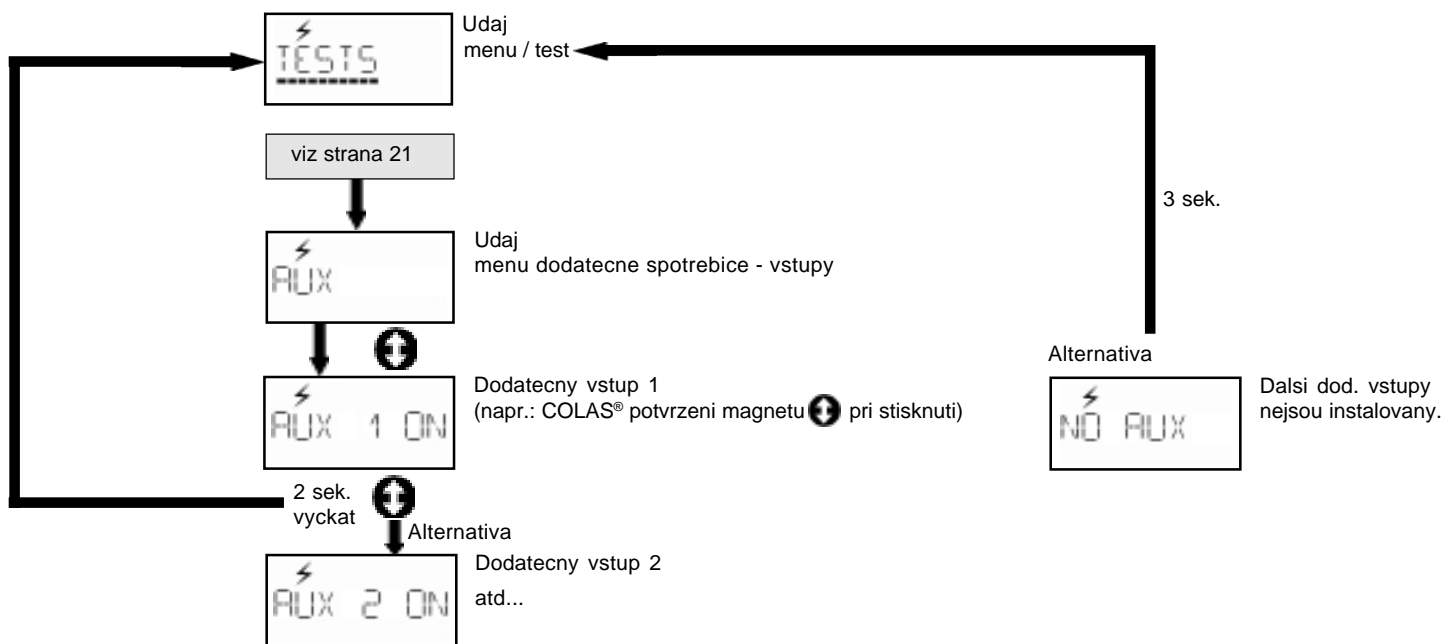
TESTS

Udaj
menu / test

viz strana 21

3 sek.

AUX

Udaj
menu dodatecne spotrebice - vstupy

Alternativa

AUX 1 ON

Dodatecny vstup 1
(napr.: COLAS® potvrzeni magnetu pri stisknuti)

NO AUX

Dalsi dod. vstupy nejsou instalovany.

2 sek.
vyckat

Alternativa

AUX 2 ON

Dodatecny vstup 2
atd...